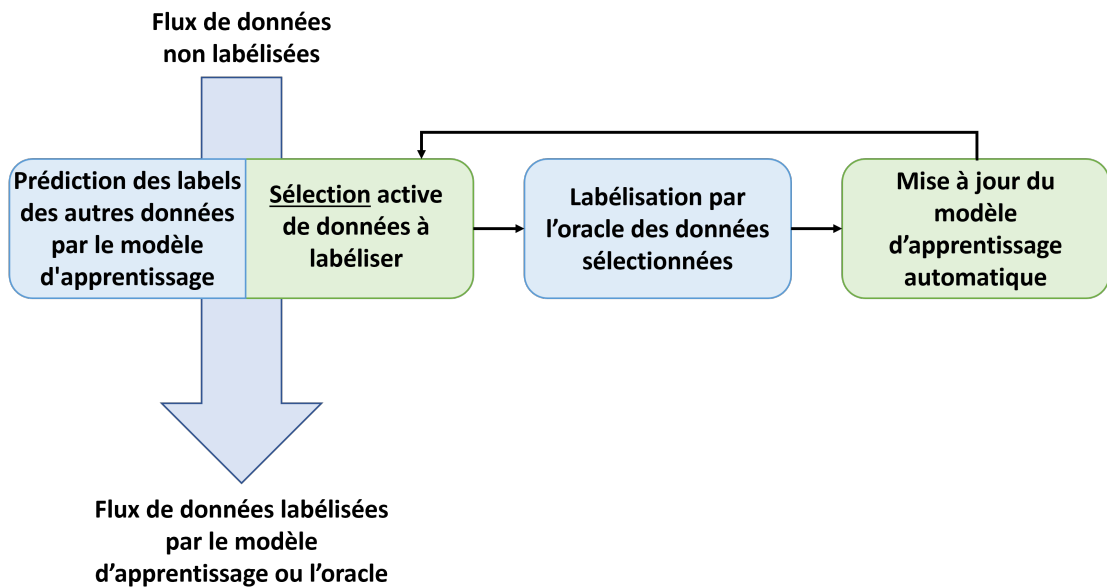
Flux de données non labélisées

Prédiction des labels des autres données par le modèle d'apprentissage

Sélection active de données à labéliser

Labélisation par l'oracle des données sélectionnées

Mise à jour du modèle d'apprentissage automatique

Flux de données labélisées par le modèle d'apprentissage ou l'oracle